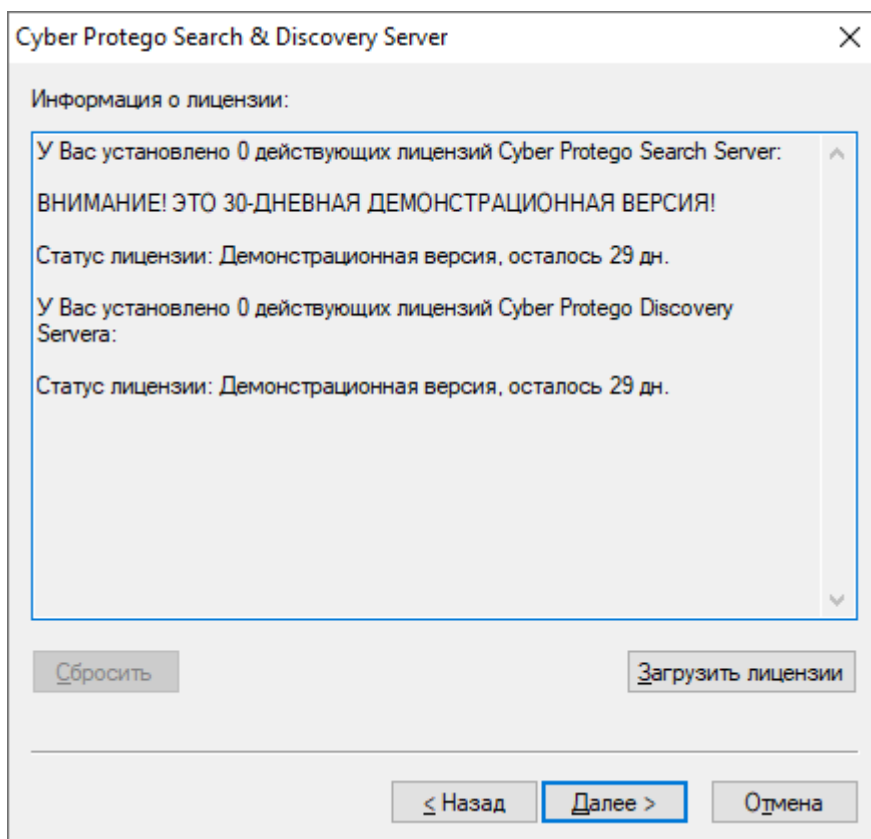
Cyber Protego Search & Discovery Server

Информация о лицензии:

У Вас установлено 0 действующих лицензий Cyber Protego Search Server:

ВНИМАНИЕ! ЭТО 30-ДНЕВНАЯ ДЕМОНСТРАЦИОННАЯ ВЕРСИЯ!

Статус лицензии: Демонстрационная версия, осталось 29 дн.

У Вас установлено 0 действующих лицензий Cyber Protego Discovery Servera:

Статус лицензии: Демонстрационная версия, осталось 29 дн.

Сбросить

Загрузить лицензии

< Назад

Далее >

Отмена